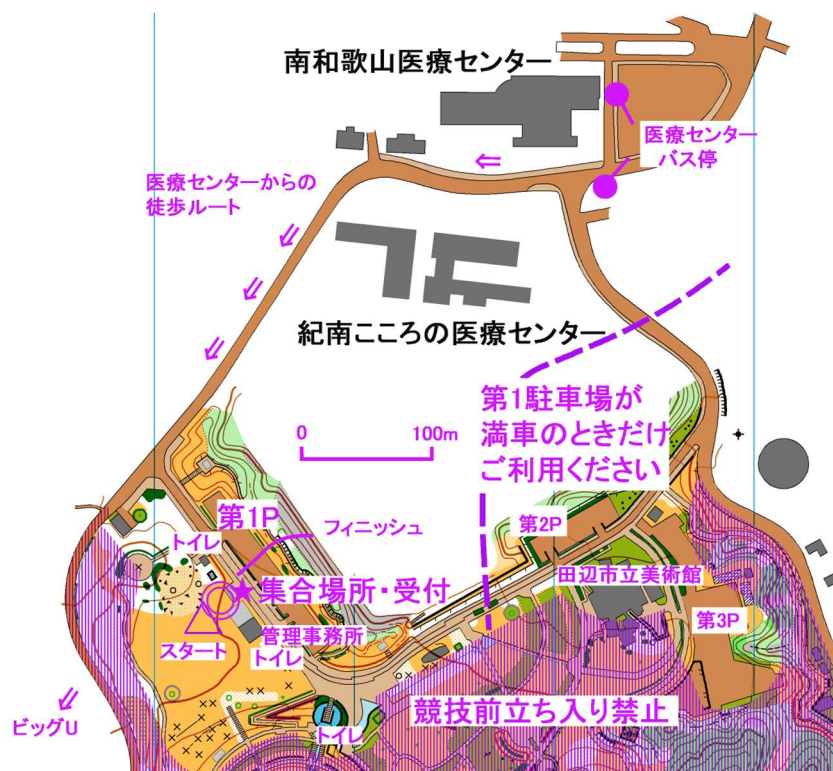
南和歌山医療センター

医療センター
バス停

医療センターからの
徒歩ルート

紀南こころの医療センター

第1駐車場が
満車のときだけ
ご利用ください

0　100m

第1P

フィニッシュ

トイレ

★集合場所・受付

スタート

管理事務所
トイレ

第2P

田辺市立美術館

第3P

ビッグU

トイレ

競技前立ち入り禁止